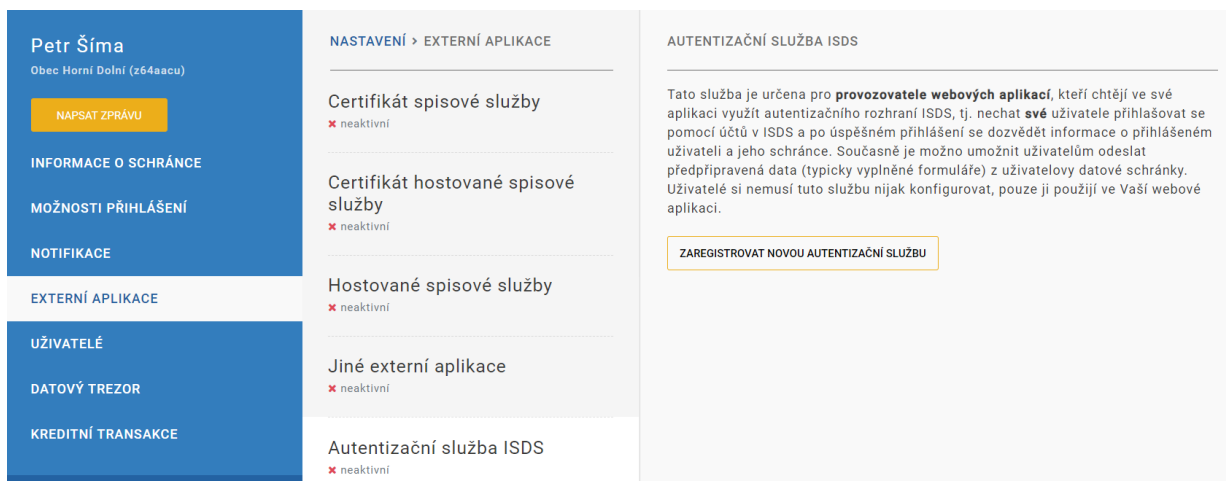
Petr Šíma
Obec Horní Dolní (z64aacu)

NAPSAT ZPRÁVU

INFORMACE O SCHRÁNCE

MOŽNOSTI PŘIHLÁŠENÍ

NOTIFIKACE

EXTERNÍ APLIKACE

UŽIVATELÉ

DATOVÝ TREZOR

KREDITNÍ TRANSAKCE

NASTAVENÍ > EXTERNÍ APLIKACE

Certifikát spisové služby
✖ neaktivní

Certifikát hostované spisové služby
✖ neaktivní

Hostované spisové služby
✖ neaktivní

Jiné externí aplikace
✖ neaktivní

Autentizační služba ISDS
✖ neaktivní

AUTENTIZAČNÍ SLUŽBA ISDS

Tato služba je určena pro **provozovatele webových aplikací**, kteří chtějí ve své aplikaci využít autentizačního rozhraní ISDS, tj. nechat **své** uživatele přihlašovat se pomocí účtů v ISDS a po úspěšném přihlášení se dozvědět informace o přihlášeném uživateli a jeho schránce. Současně je možno umožnit uživatelům odeslat předpřipravená data (typicky vyplněné formuláře) z uživatelovy datové schránky. Uživatelé si nemusí tuto službu nijak konfigurovat, pouze ji použijí ve Vaší webové aplikaci.

ZAREGISTROVAT NOVOU AUTENTIZAČNÍ SLUŽBU